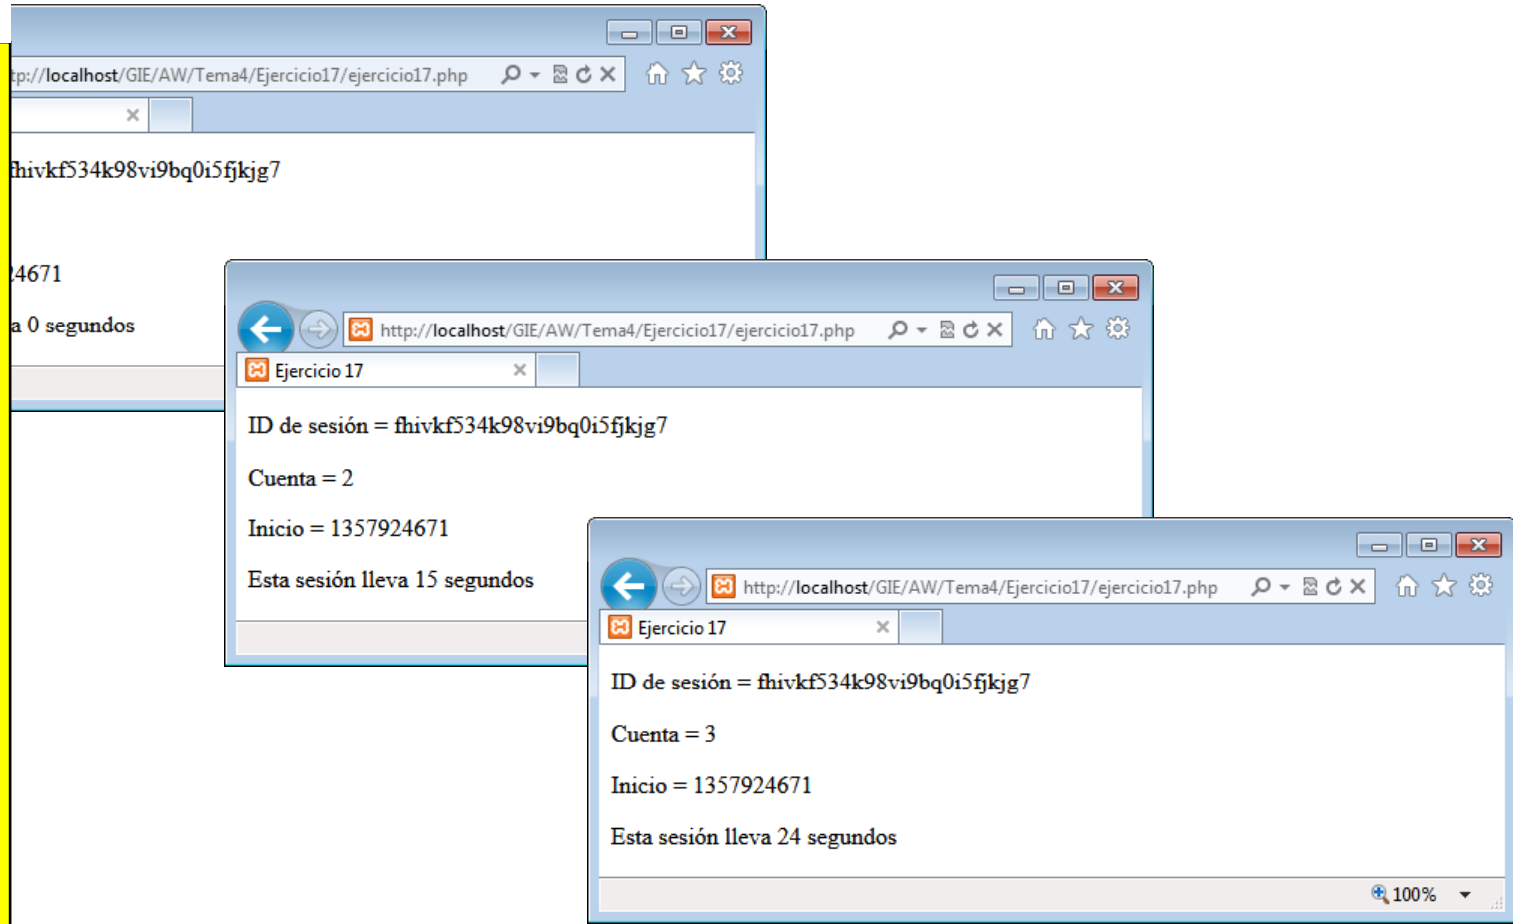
tp://localhost/GIE/AW/Tema4/Ejercicio17/ejercicio17.php

fhivkf534k98vi9bq0i5fjkjg7

24671

a 0 segundos

http://localhost/GIE/AW/Tema4/Ejercicio17/ejercicio17.php

Ejercicio 17

ID de sesión = fhivkf534k98vi9bq0i5fjkjg7

Cuenta = 2

Inicio = 1357924671

Esta sesión lleva 15 segundos

http://localhost/GIE/AW/Tema4/Ejercicio17/ejercicio17.php

Ejercicio 17

ID de sesión = fhivkf534k98vi9bq0i5fjkjg7

Cuenta = 3

Inicio = 1357924671

Esta sesión lleva 24 segundos

100%